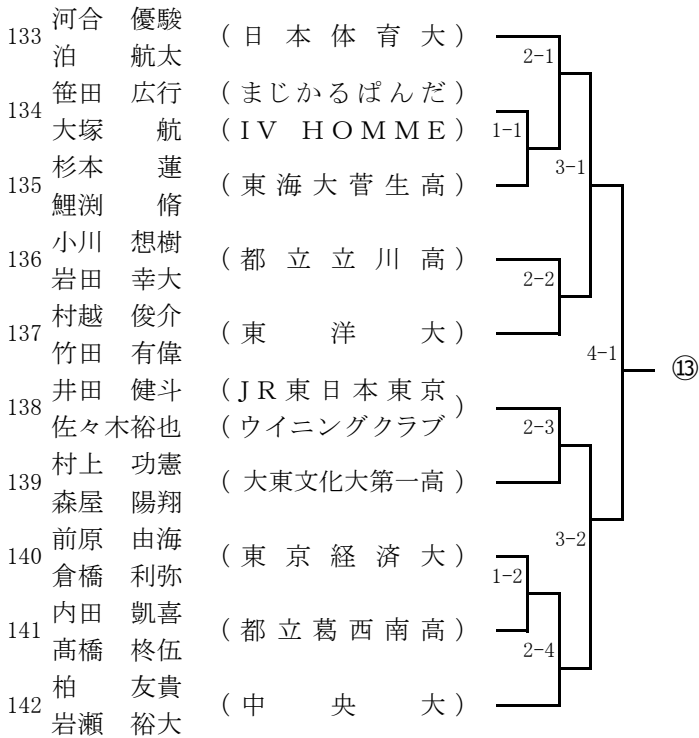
133 河合 優駿 泊 航太 （日本体育大）
134 笹田 広行 （まじかるぱんだ） 大塚 航 （IV HOMME）
135 杉本 蓮 鯉渕 脩 （東海大菅生高）
136 小川 想樹 岩田 幸大 （都立立川高）
137 村越 俊介 竹田 有偉 （東 洋 大）
138 井田 健斗 （JR東日本東京） 佐々木裕也 （ウイニングクラブ）
139 村上 功憲 森屋 陽翔 （大東文化大第一高）
140 前原 由海 倉橋 利弥 （東京経済大）
141 内田 凱喜 髙橋 柊伍 （都立葛西南高）
142 柏 友貴 岩瀬 裕大 （中 央 大）

2-1
1-1
3-1
2-2
4-1
⑬
2-3
3-2
1-2
2-4